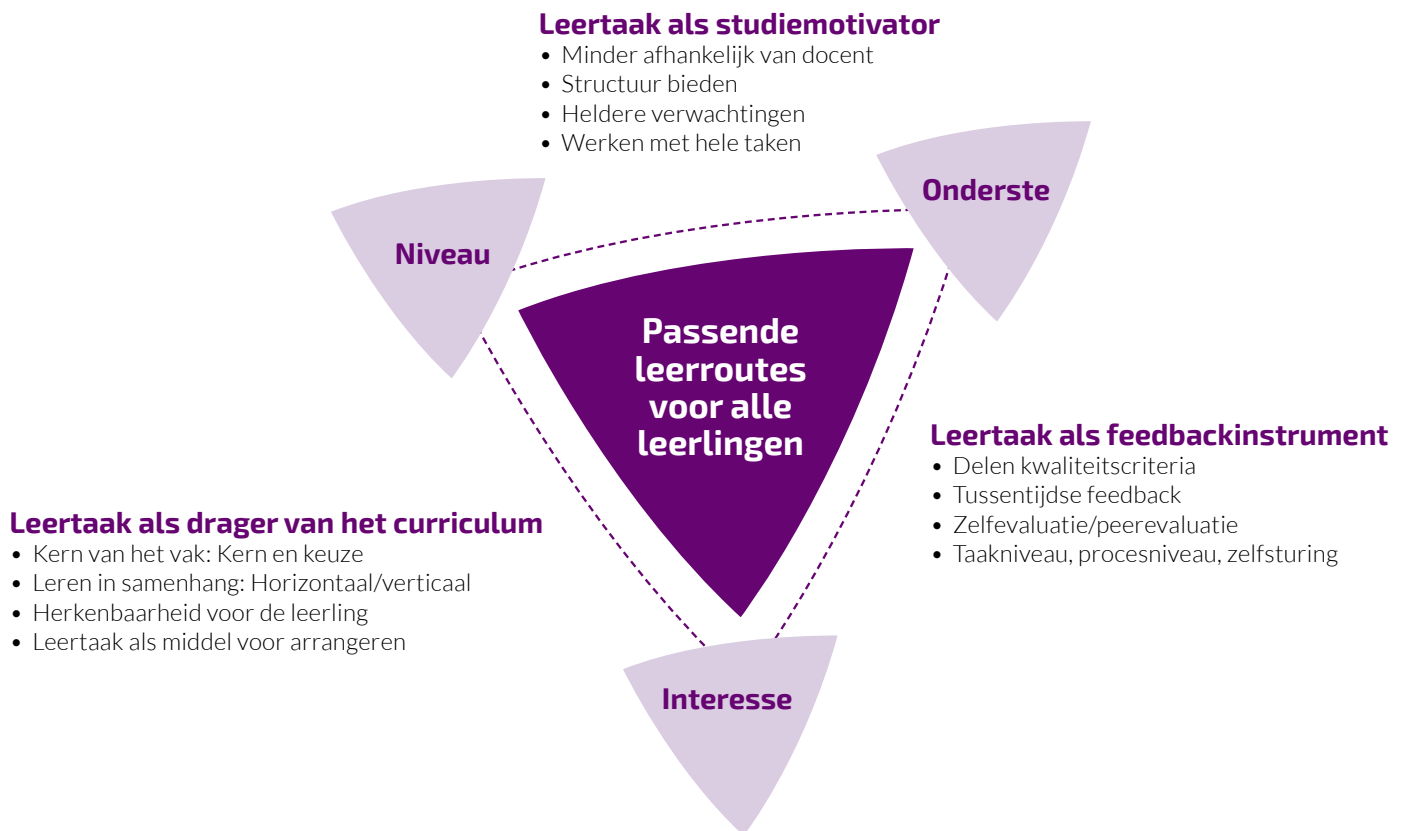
Leertaak als studiemotivator
• Minder afhankelijk van docent
• Structuur bieden
• Heldere verwachtingen
• Werken met hele taken

Niveau

Onderste

Passende leerroutes voor alle leerlingen

Leertaak als feedbackinstrument
• Delen kwaliteitscriteria
• Tussentijdse feedback
• Zelfevaluatie/peerevaluatie
• Taakniveau, procesniveau, zelfsturing

Leertaak als drager van het curriculum
• Kern van het vak: Kern en keuze
• Leren in samenhang: Horizontaal/verticaal
• Herkenbaarheid voor de leerling
• Leertaak als middel voor arrangeren

Interesse